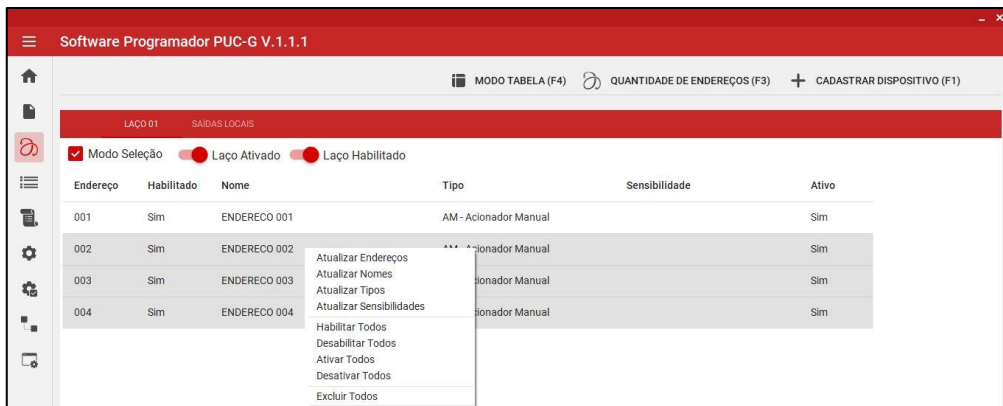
Software Programador PUC-G V.1.1.1

MODO TABELA (F4) QUANTIDADE DE ENDEREÇOS (F3) + CADASTRAR DISPOSITIVO (F1)

LAÇO 01 SAÍDAS LOCAIS

Modo Seleção Laço Ativado Laço Habilitado

| Endereço | Habilitado | Nome | Tipo | Sensibilidade | Ativo |
|---|---|---|---|---|---|
| 001 | Sim | ENDERECO 001 | AM - Acionador Manual | | Sim |
| 002 | Sim | ENDERECO 002 | AM - Acionador Manual | | Sim |
| 003 | Sim | ENDERECO 003 | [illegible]cionador Manual | | Sim |
| 004 | Sim | ENDERECO 004 | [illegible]cionador Manual | | Sim |

Atualizar Endereços
Atualizar Nomes
Atualizar Tipos
Atualizar Sensibilidades
Habilitar Todos
Desabilitar Todos
Ativar Todos
Desativar Todos
Excluir Todos